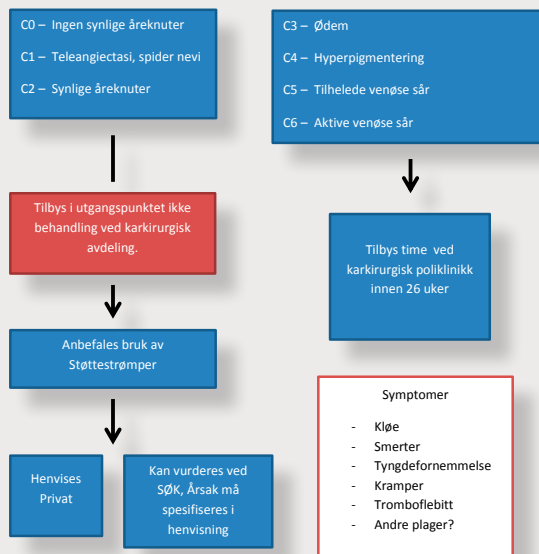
C0 – Ingen synlige åreknuter

C1 – Teleangiectasi, spider nevi

C2 – Synlige åreknuter

C3 – Ødem

C4 – Hyperpigmentering

C5 – Tilhelede venøse sår

C6 – Aktive venøse sår

Tilbys i utgangspunktet ikke behandling ved karkirurgisk avdeling.

Tilbys time ved karkirurgisk poliklinikk innen 26 uker

Anbefales bruk av Støttestrømper

Symptomer

- Kløe
- Smerter
- Tyngdefornemmelse
- Kramper
- Tromboflebitt
- Andre plager?

Henvises Privat

Kan vurderes ved SØK, Årsak må spesifiseres i henvisning